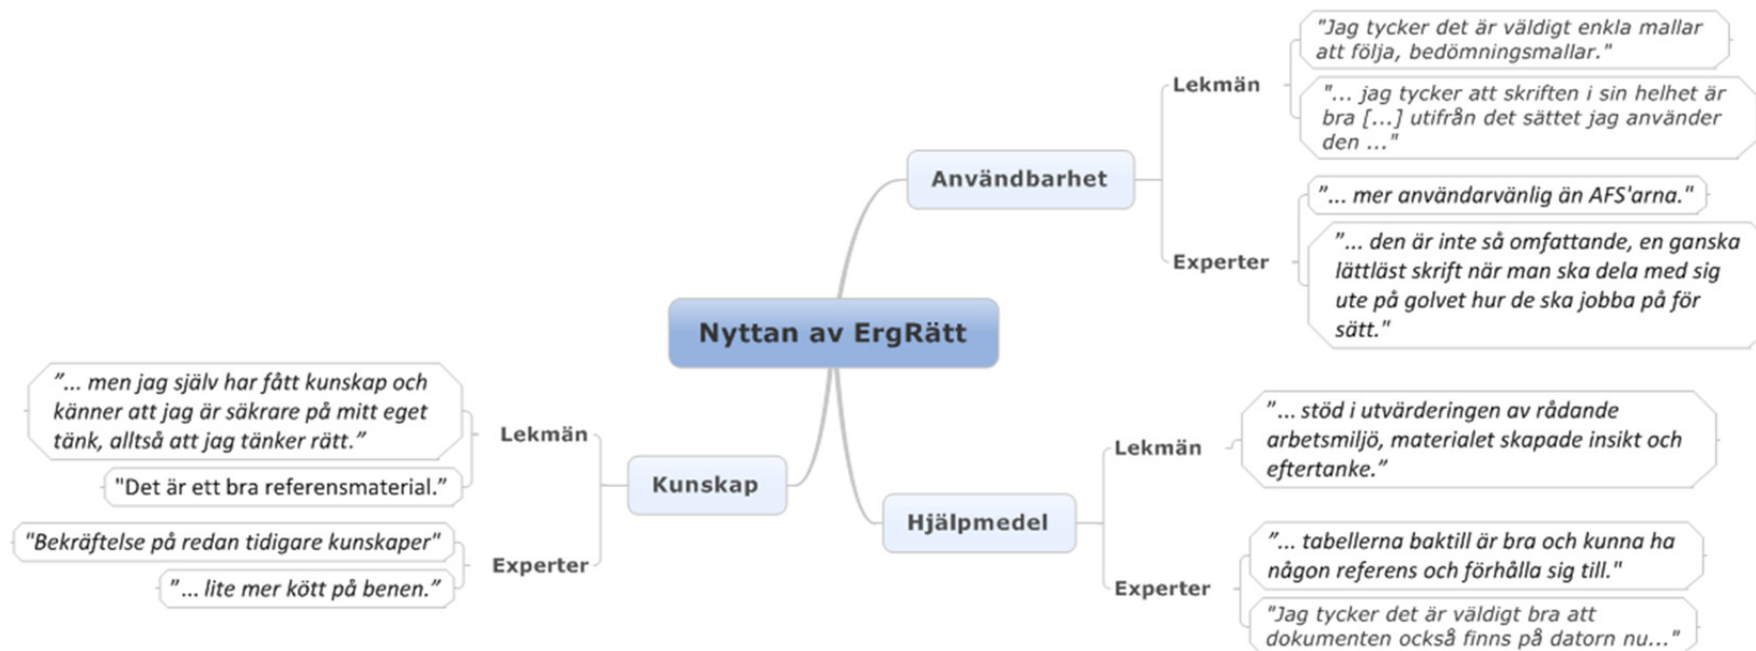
Nyttan av ErgRätt

Användbarhet

Lekmän

"Jag tycker det är väldigt enkla mallar att följa, bedömningsmallar."

"... jag tycker att skriften i sin helhet är bra [...] utifrån det sättet jag använder den ..."

Experter

"... mer användarvänlig än AFS'arna."

"... den är inte så omfattande, en ganska lättläst skrift när man ska dela med sig ute på golvet hur de ska jobba på för sätt."

Kunskap

Lekmän

"... men jag själv har fått kunskap och känner att jag är säkrare på mitt eget tänk, alltså att jag tänker rätt."

"Det är ett bra referensmaterial."

Experter

"Bekräftelse på redan tidigare kunskaper"

"... lite mer kött på benen."

Hjälpmedel

Lekmän

"... stöd i utvärderingen av rådande arbetsmiljö, materialet skapade insikt och eftertanke."

Experter

"... tabellerna baktill är bra och kunna ha någon referens och förhålla sig till."

"Jag tycker det är väldigt bra att dokumenten också finns på datorn nu..."